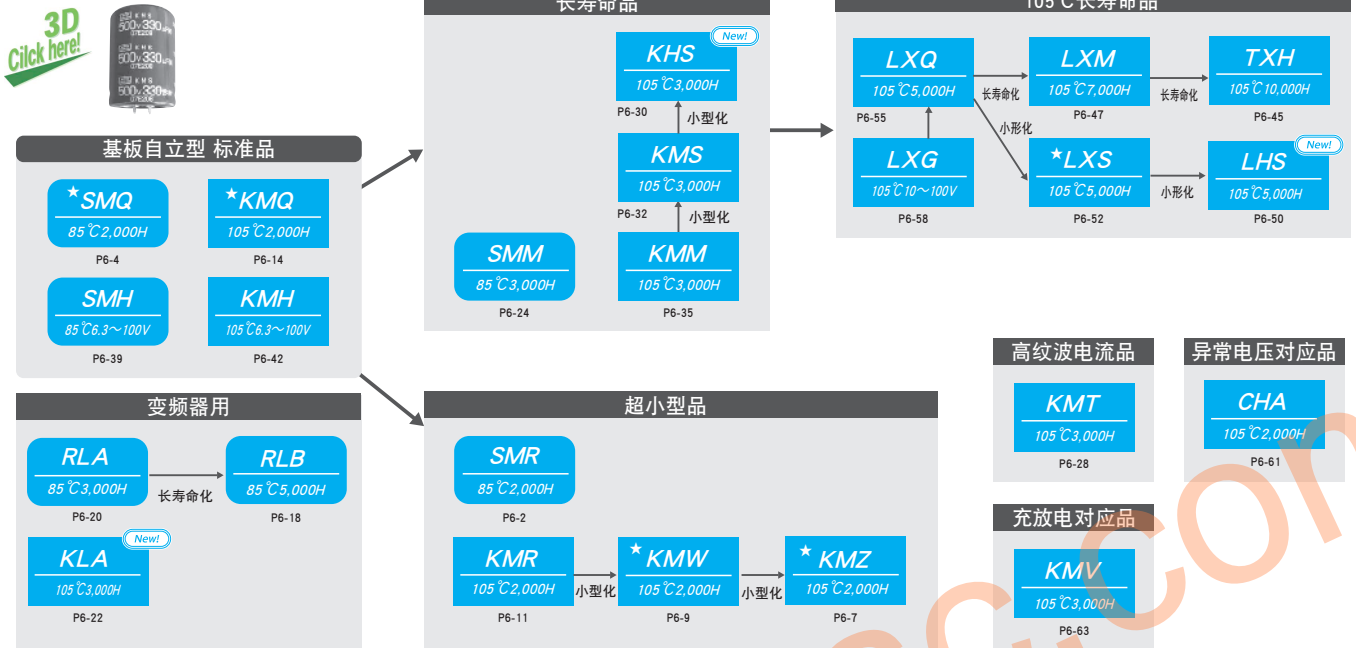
3D
Click here!

基板自立型 标准品

★SMQ
85℃2,000H
P6-4

★KMQ
105℃2,000H
P6-14

SMH
85℃6.3～100V
P6-39

KMH
105℃6.3～100V
P6-42

长寿命品

New!
KHS
105℃3,000H
P6-30

小型化

KMS
105℃3,000H
P6-32

小型化

SMM
85℃3,000H
P6-24

KMM
105℃3,000H
P6-35

105℃长寿命品

LXQ
105℃5,000H
P6-55

长寿命化

LXM
105℃7,000H
P6-47

长寿命化

TXH
105℃10,000H
P6-45

小形化

LXG
105℃10～100V
P6-58

★LXS
105℃5,000H
P6-52

小形化

New!
LHS
105℃5,000H
P6-50

变频器用

RLA
85℃3,000H
P6-20

长寿命化

RLB
85℃5,000H
P6-18

New!
KLA
105℃3,000H
P6-22

超小型品

SMR
85℃2,000H
P6-2

KMR
105℃2,000H
P6-11

小型化

★KMW
105℃2,000H
P6-9

小型化

★KMZ
105℃2,000H
P6-7

高纹波电流品

KMT
105℃3,000H
P6-28

异常电压对应品

CHA
105℃2,000H
P6-61

充放电对应品

KMV
105℃3,000H
P6-63